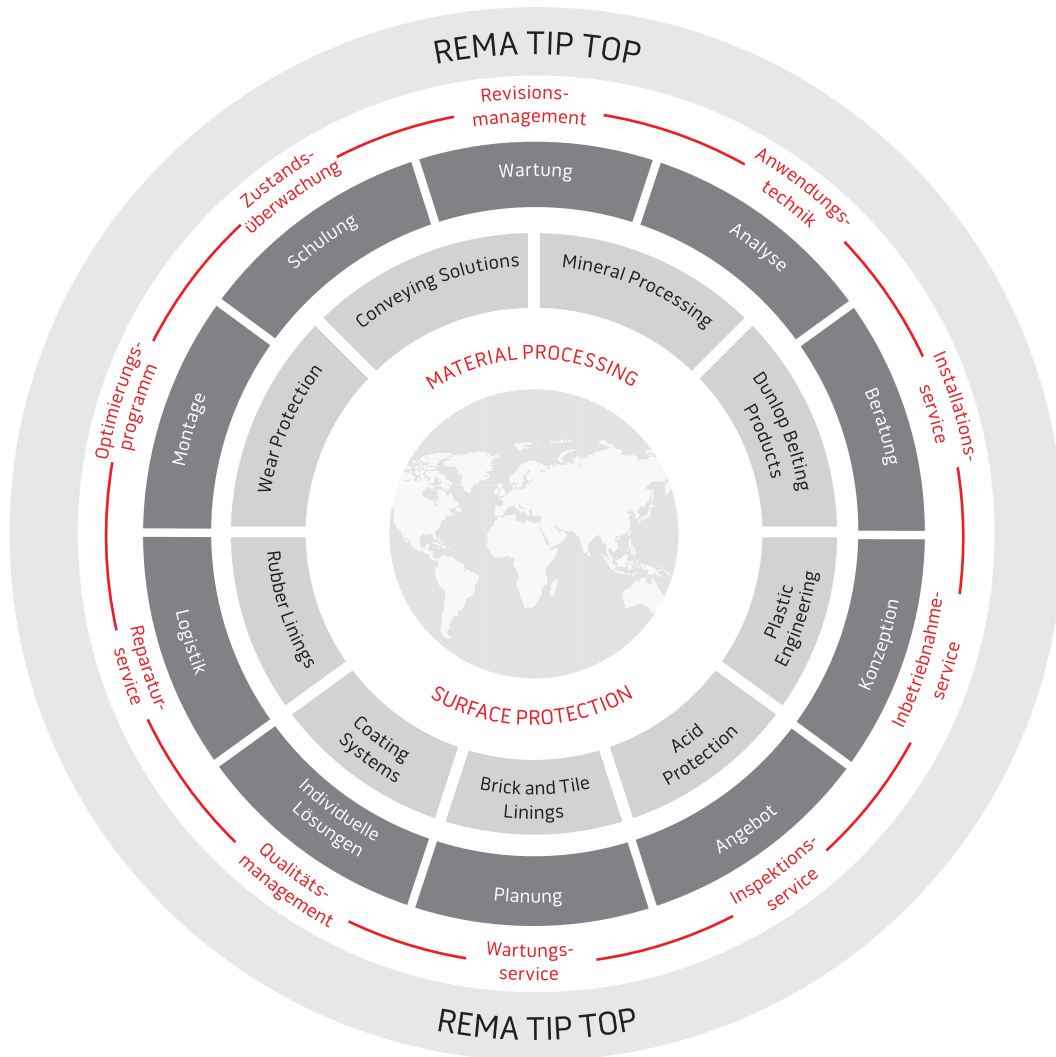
REMA TIP TOP

Revisionsmanagement

Anwendungstechnik

Installationsservice

Inbetriebnahmeservice

Inspektionsservice

Wartungsservice

Qualitätsmanagement

Reparaturservice

Optimierungsprogramm

Zustandsüberwachung

Wartung

Analyse

Beratung

Konzeption

Angebot

Planung

Individuelle Lösungen

Logistik

Montage

Schulung

Conveying Solutions

Mineral Processing

Dunlop Belting Products

Plastic Engineering

Acid Protection

Brick and Tile Linings

Coating Systems

Rubber Linings

Wear Protection

MATERIAL PROCESSING

SURFACE PROTECTION

REMA TIP TOP